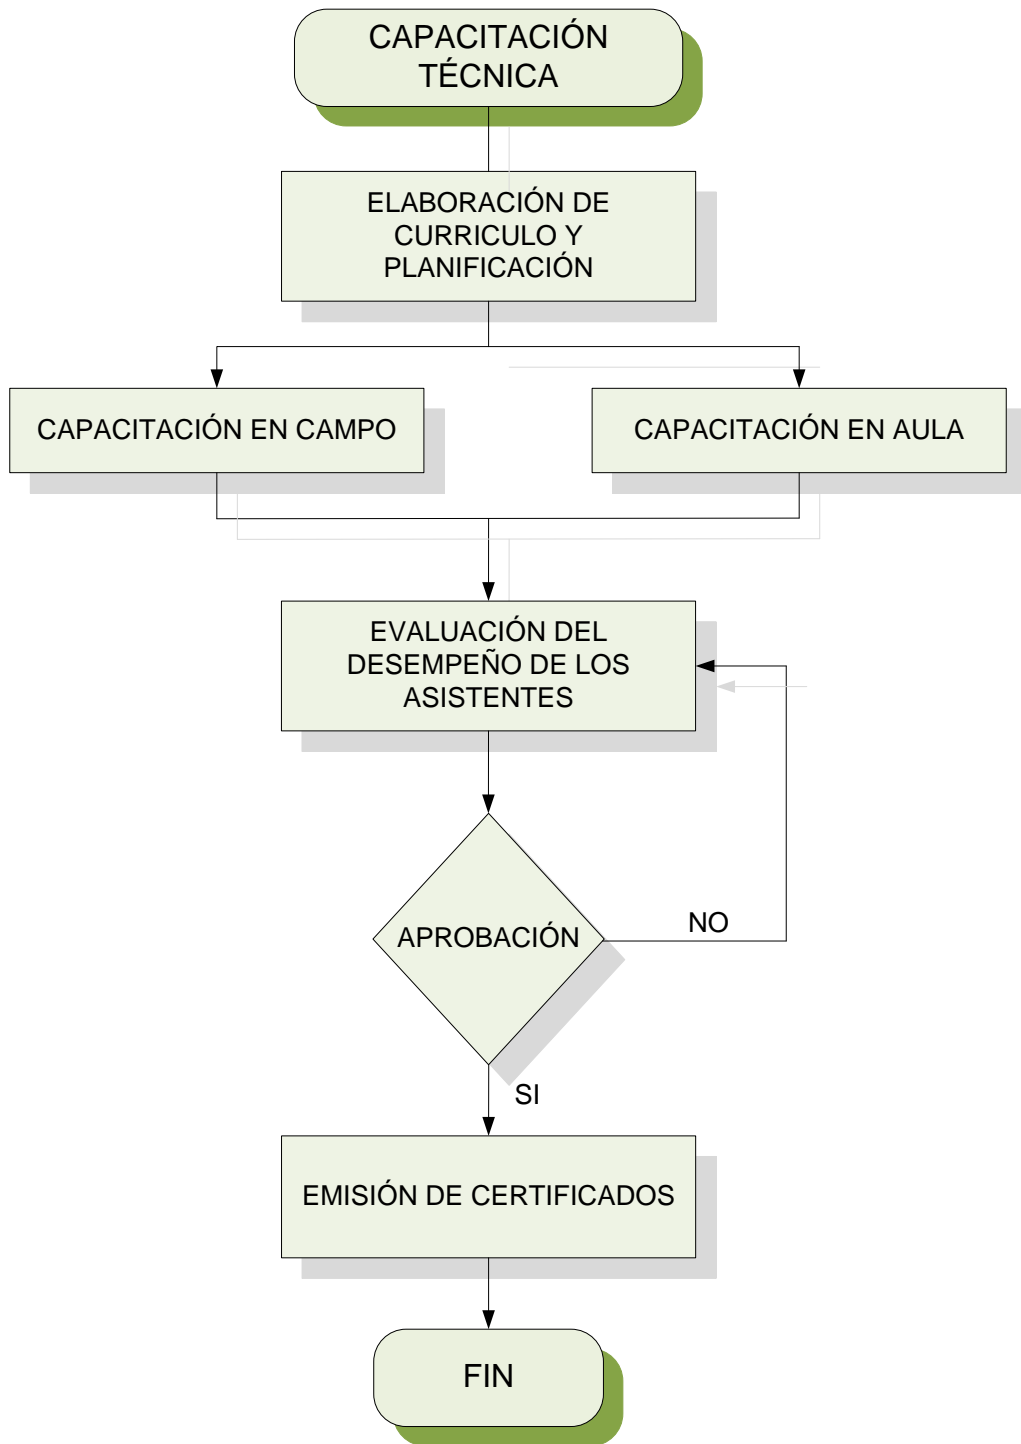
CAPACITACIÓN TÉCNICA

ELABORACIÓN DE CURRICULO Y PLANIFICACIÓN

CAPACITACIÓN EN CAMPO

CAPACITACIÓN EN AULA

EVALUACIÓN DEL DESEMPEÑO DE LOS ASISTENTES

APROBACIÓN

NO

SI

EMISIÓN DE CERTIFICADOS

FIN